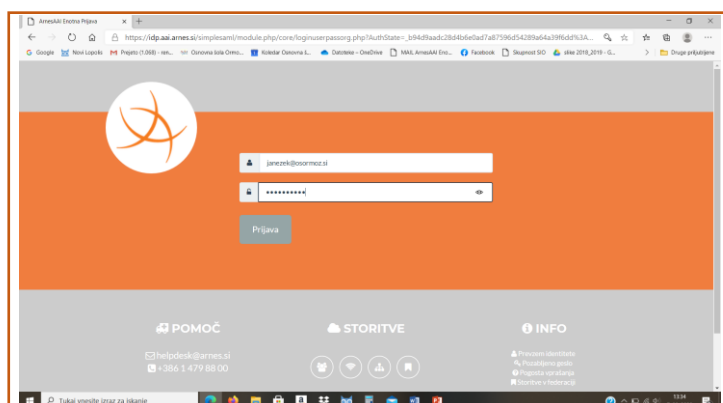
ArnesAAI Enotna Prijava

https://idp.aai.arnes.si/simplesaml/module.php/core/loginuserpassorg.php?AuthState=_b94d9aadc28d4b6e0ad7a87596d54289a64a39f6dd%3A...

Google | Novi Lopolis | Prejeto (1.068) - ren... | Osnovna šola Ormo... | Koledar Osnovna š... | Datoteke – OneDrive | MAIL ArnesAAI Eno... | Facebook | Skupnost SIO | slike 2018_2019 - G... | Druge priljubljene

janezek@osormoz.si

••••••••••

Prijava

POMOČ

helpdesk@arnes.si
+386 1 479 88 00

STORITVE

INFO

Proavaim identiteta
Pozabljeno geslo
Pogosta vprašanja
Storitve v federaciji

Tukaj vnesite izraz za iskanje

13:34